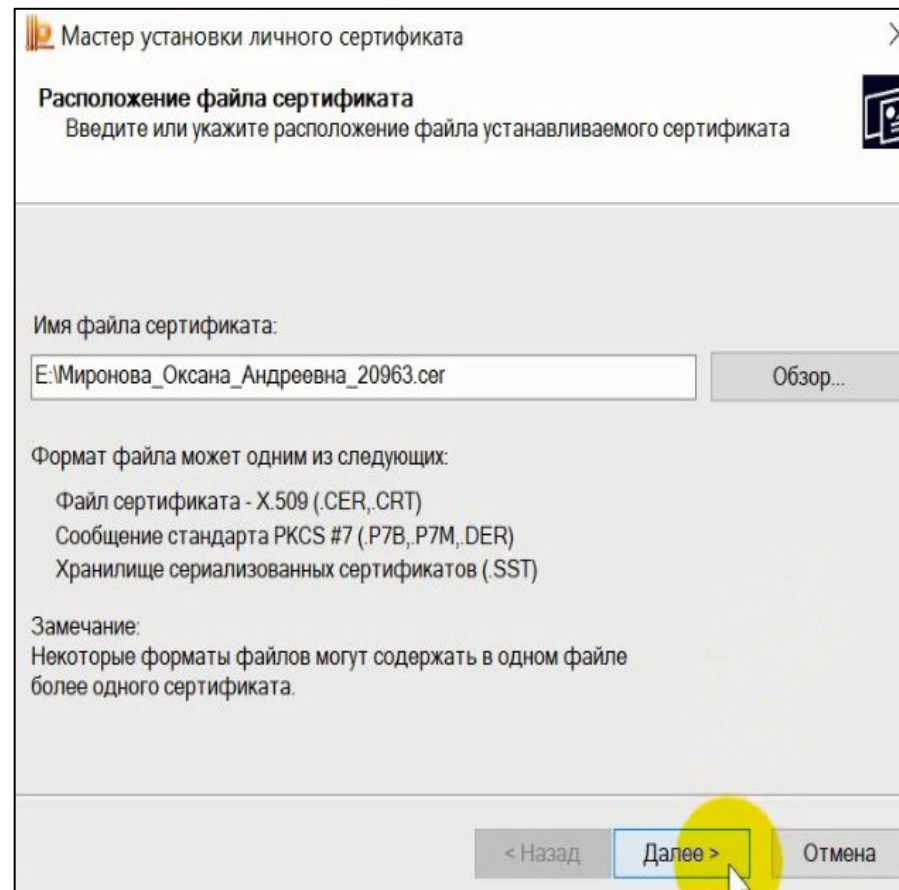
Мастер установки личного сертификата

Расположение файла сертификата
Введите или укажите расположение файла устанавливаемого сертификата

Имя файла сертификата:

E:\Миронова_Оксана_Андреевна_20963.cer

Обзор...

Формат файла может одним из следующих:

Файл сертификата - X.509 (.CER,.CRT)
Сообщение стандарта PKCS #7 (.P7B,.P7M,.DER)
Хранилище сериализованных сертификатов (.SST)

Замечание:
Некоторые форматы файлов могут содержать в одном файле более одного сертификата.

< Назад

Далее >

Отмена